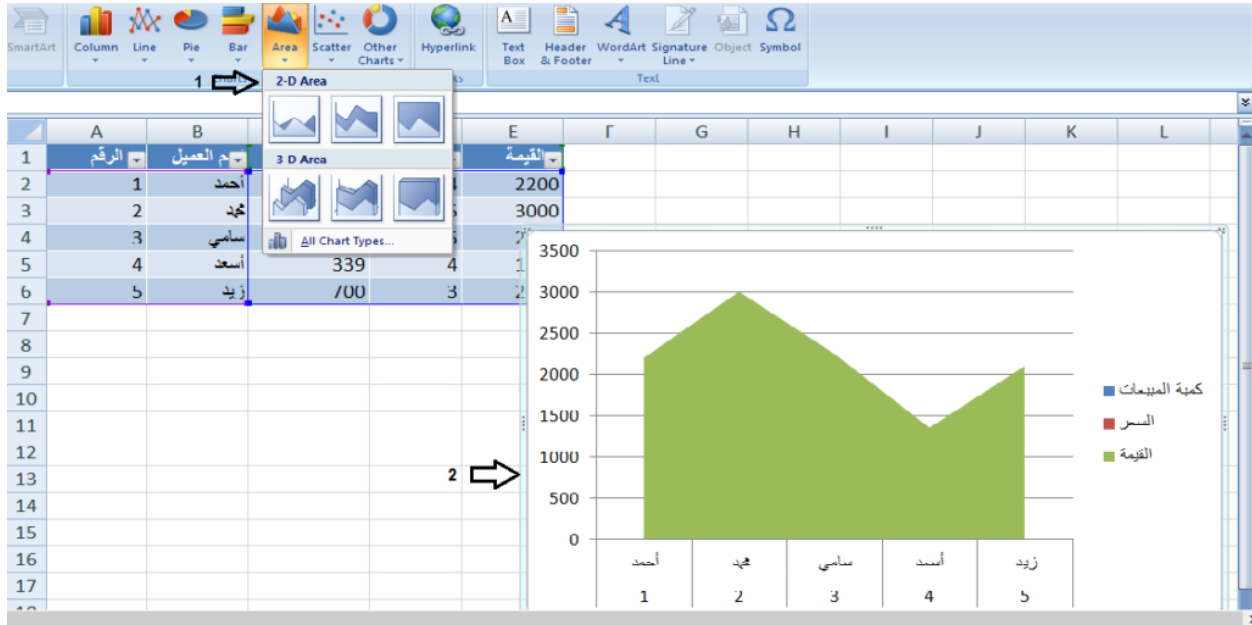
SmartArt Column Line Pie Bar Area Scatter Other Charts Hyperlink Text Box Header & Footer WordArt Signature Line Object Symbol

Text

1

2-D Area

3 D Area

All Chart Types...

| | A | B | C | D | E | F | G | H | I | J | K | L |
|---|---|---|---|---|---|---|---|---|---|---|---|---|
| 1 | الرقم | م العميل | | | القيمة | | | | | | | |
| 2 | 1 | أحمد | | 4 | 2200 | | | | | | | |
| 3 | 2 | محمد | | 5 | 3000 | | | | | | | |
| 4 | 3 | سامي | | 5 | 2 | | | | | | | |
| 5 | 4 | أسعد | 339 | 4 | 1 | | | | | | | |
| 6 | 5 | زيد | 700 | 3 | 2 | | | | | | | |
| 7 | | | | | | | | | | | | |
| 8 | | | | | | | | | | | | |
| 9 | | | | | | | | | | | | |
| 10 | | | | | | | | | | | | |
| 11 | | | | | | | | | | | | |
| 12 | | | | | | | | | | | | |
| 13 | | | | | | | | | | | | |
| 14 | | | | | | | | | | | | |
| 15 | | | | | | | | | | | | |
| 16 | | | | | | | | | | | | |
| 17 | | | | | | | | | | | | |

2

3500
3000
2500
2000
1500
1000
500
0

أحمد 1
محمد 2
سامي 3
أسعد 4
زيد 5

كمية المبيعات
السعر
القيمة